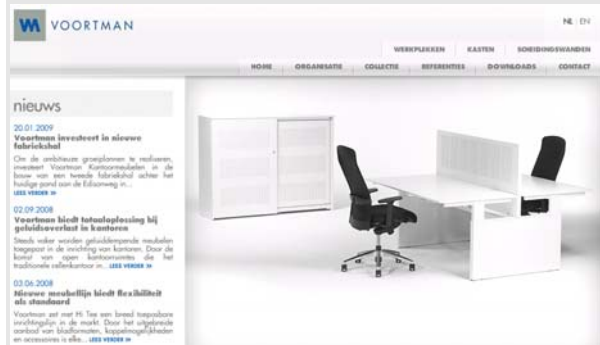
VM VOORTMAN

NL EN

WERKPLEKKEN KASTEN SCHEIDINGSWANDEN

HOME ORGANISATIE COLLECTIE REFERENTIES DOWNLOADS CONTACT

nieuws

20.01.2009
Voortman investeert in nieuwe fabriekshal
Om de ambitieuze groeiplannen te realiseren, investeert Voortman Kantoormeubelen in de bouw van een tweede fabriekshal achter het huidige pand aan de Edisonweg in...
LEES VERDER »

02.09.2008
Voortman biedt totaaloplossing bij geluidsoverlast in kantoren
Steeds vaker worden geluiddempende meubelen toegepast in de inrichting van kantoren. Door de komst van open kantoorruimtes die het traditionele cellenkantoor in... LEES VERDER »

03.06.2008
Nieuwe meubellijn biedt flexibiliteit als standaard
Voortman zet met Hi Tee een breed toepasbare inrichtingslijn in de markt. Door het uitgebreide aanbod van bladformaten, koppelmogelijkheden en accessoires is elke... LEES VERDER »